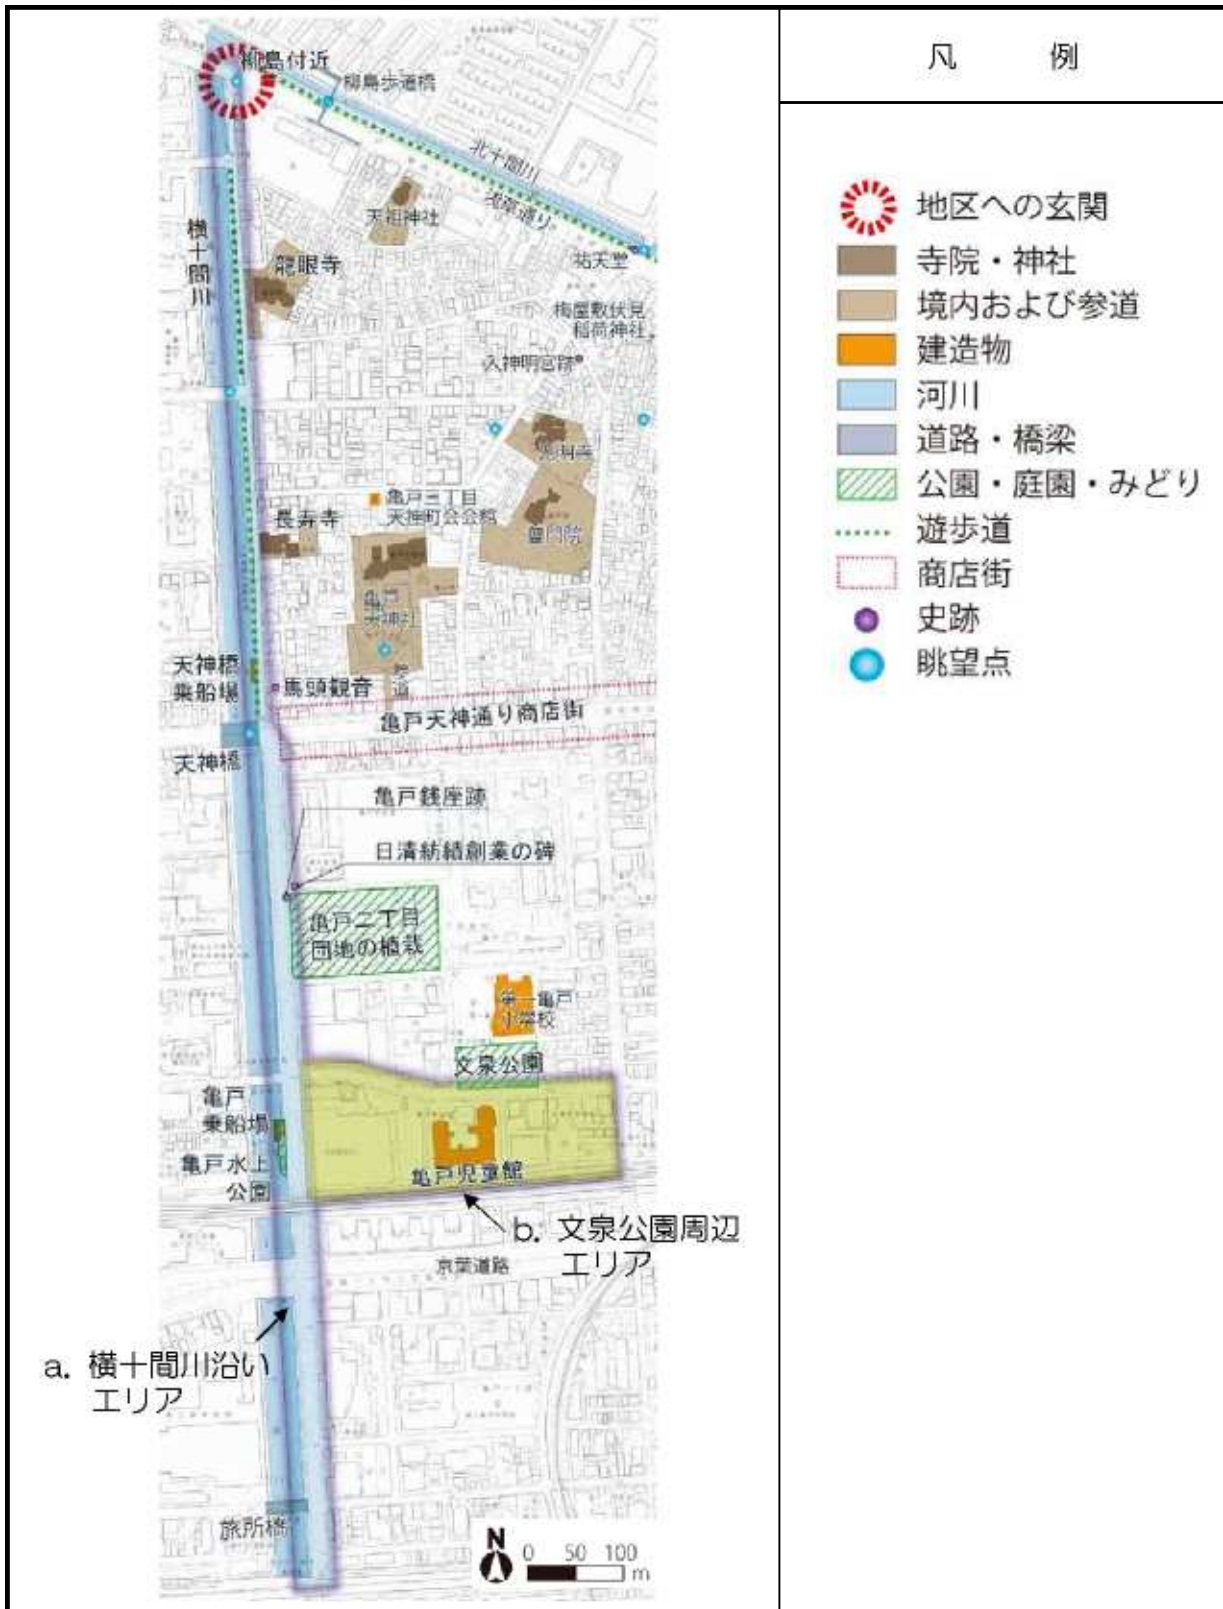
柳島付近
柳島歩道橋
北十間川
浅草通り
天祖神社
横十間川
龍眼寺
妙見堂
梅屋敷伏見稲荷神社
久伊豆神社
普門院
亀戸三丁目天神町会会館
長寿寺
亀戸天神社
天神橋乗船場
馬頭観音
参道
亀戸天神通り商店街
天神橋
亀戸銭座跡
日清紡績創業の碑
亀戸二丁目団地の植栽
第一亀戸小学校
文泉公園
亀戸乗船場
亀戸水上公園
亀戸児童館
b. 文泉公園周辺エリア
京葉道路
a. 横十間川沿いエリア
旅所橋
N
0 50 100 m

凡　例

地区への玄関
寺院・神社
境内および参道
建造物
河川
道路・橋梁
公園・庭園・みどり
遊歩道
商店街
史跡
眺望点